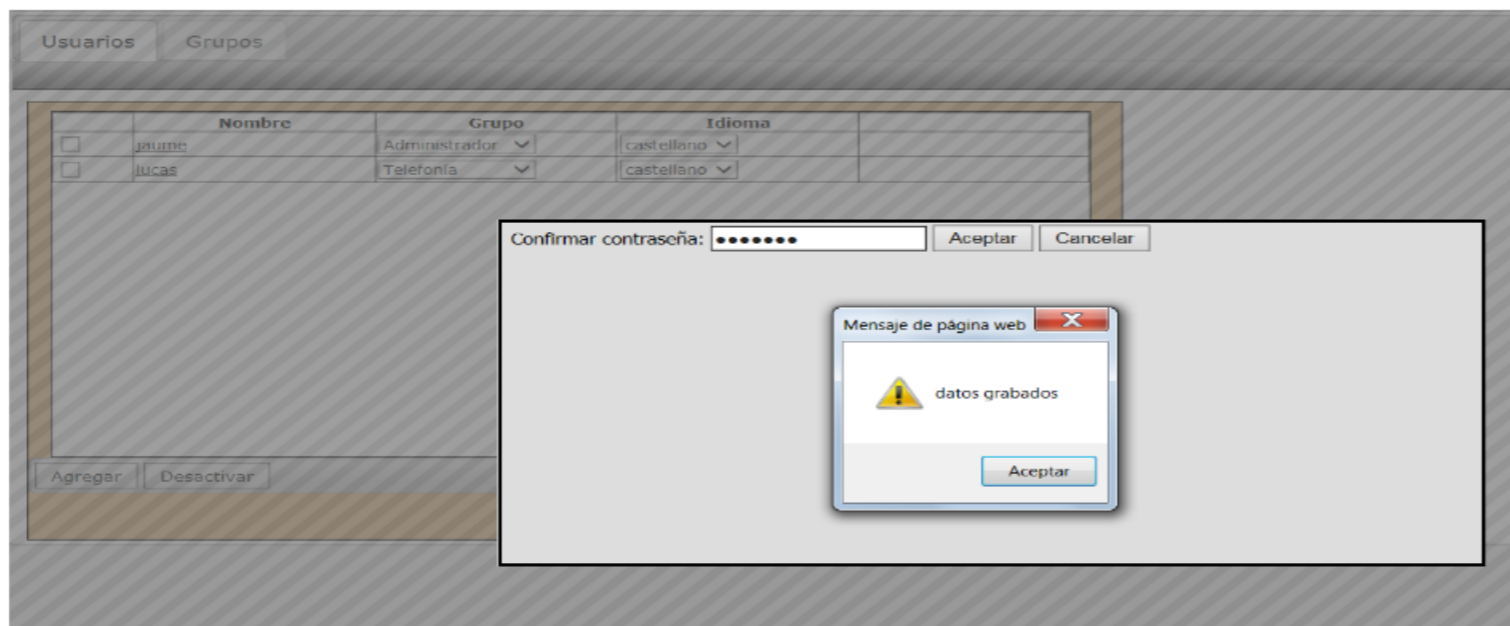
Usuarios Grupos

| | Nombre | Grupo | Idioma | |
|---|---|---|---|---|
| | jaume | Administrador | castellano | |
| | lucas | Telefonía | castellano | |

Agregar Desactivar

Confirmar contraseña: ••••••• Aceptar Cancelar

Mensaje de página web

datos grabados

Aceptar